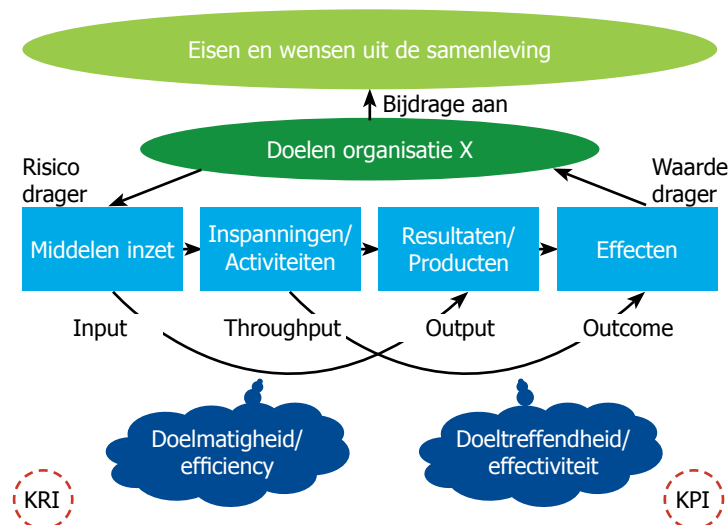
Eisen en wensen uit de samenleving

Bijdrage aan

Doelen organisatie X

Risico drager

Waarde drager

Middelen inzet

Inspanningen/ Activiteiten

Resultaten/ Producten

Effecten

Input

Throughput

Output

Outcome

Doelmatigheid/ efficiency

Doeltreffendheid/ effectiviteit

KRI

KPI